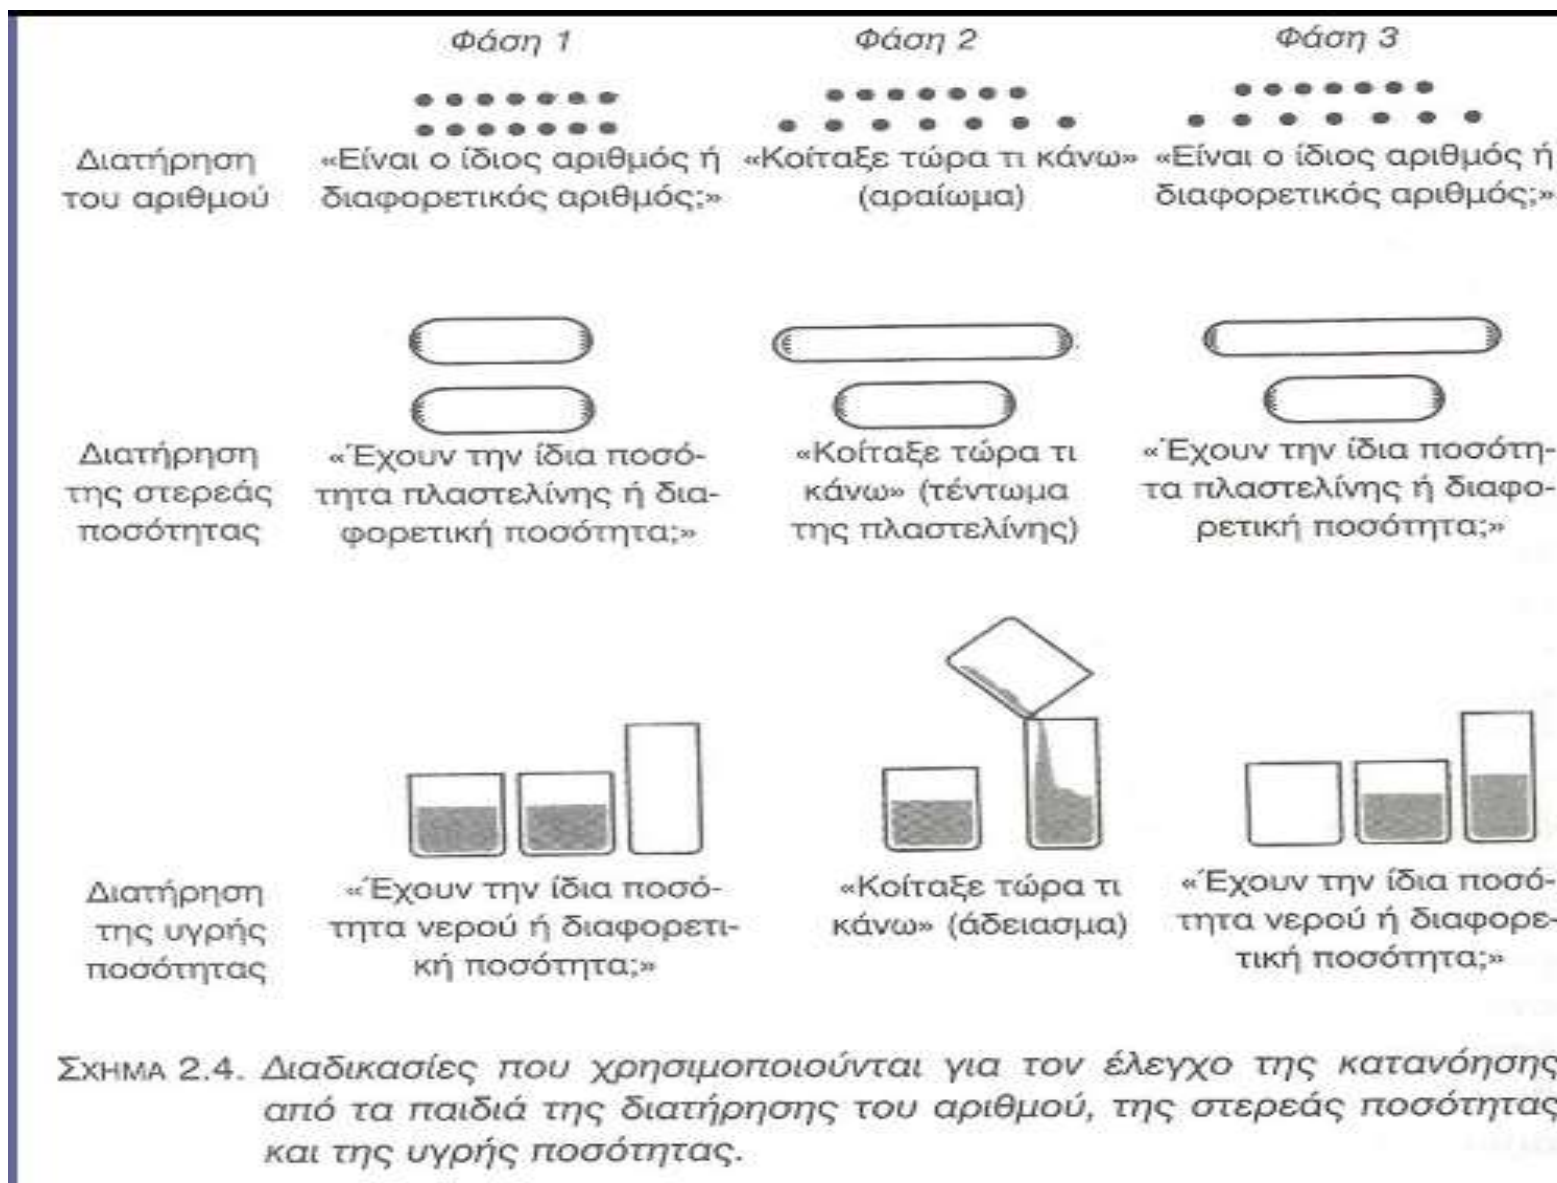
| | Φάση 1 | Φάση 2 | Φάση 3 |
|---|---|---|---|
| Διατήρηση του αριθμού | «Είναι ο ίδιος αριθμός ή διαφορετικός αριθμός;» | «Κοίταξε τώρα τι κάνω» (αραίωμα) | «Είναι ο ίδιος αριθμός ή διαφορετικός αριθμός;» |
| Διατήρηση της στερεάς ποσότητας | «Έχουν την ίδια ποσότητα πλαστελίνης ή διαφορετική ποσότητα;» | «Κοίταξε τώρα τι κάνω» (τέντωμα της πλαστελίνης) | «Έχουν την ίδια ποσότητα πλαστελίνης ή διαφορετική ποσότητα;» |
| Διατήρηση της υγρής ποσότητας | «Έχουν την ίδια ποσότητα νερού ή διαφορετική ποσότητα;» | «Κοίταξε τώρα τι κάνω» (άδειασμα) | «Έχουν την ίδια ποσότητα νερού ή διαφορετική ποσότητα;» |

ΣΧΗΜΑ 2.4. Διαδικασίες που χρησιμοποιούνται για τον έλεγχο της κατανόησης από τα παιδιά της διατήρησης του αριθμού, της στερεάς ποσότητας και της υγρής ποσότητας.